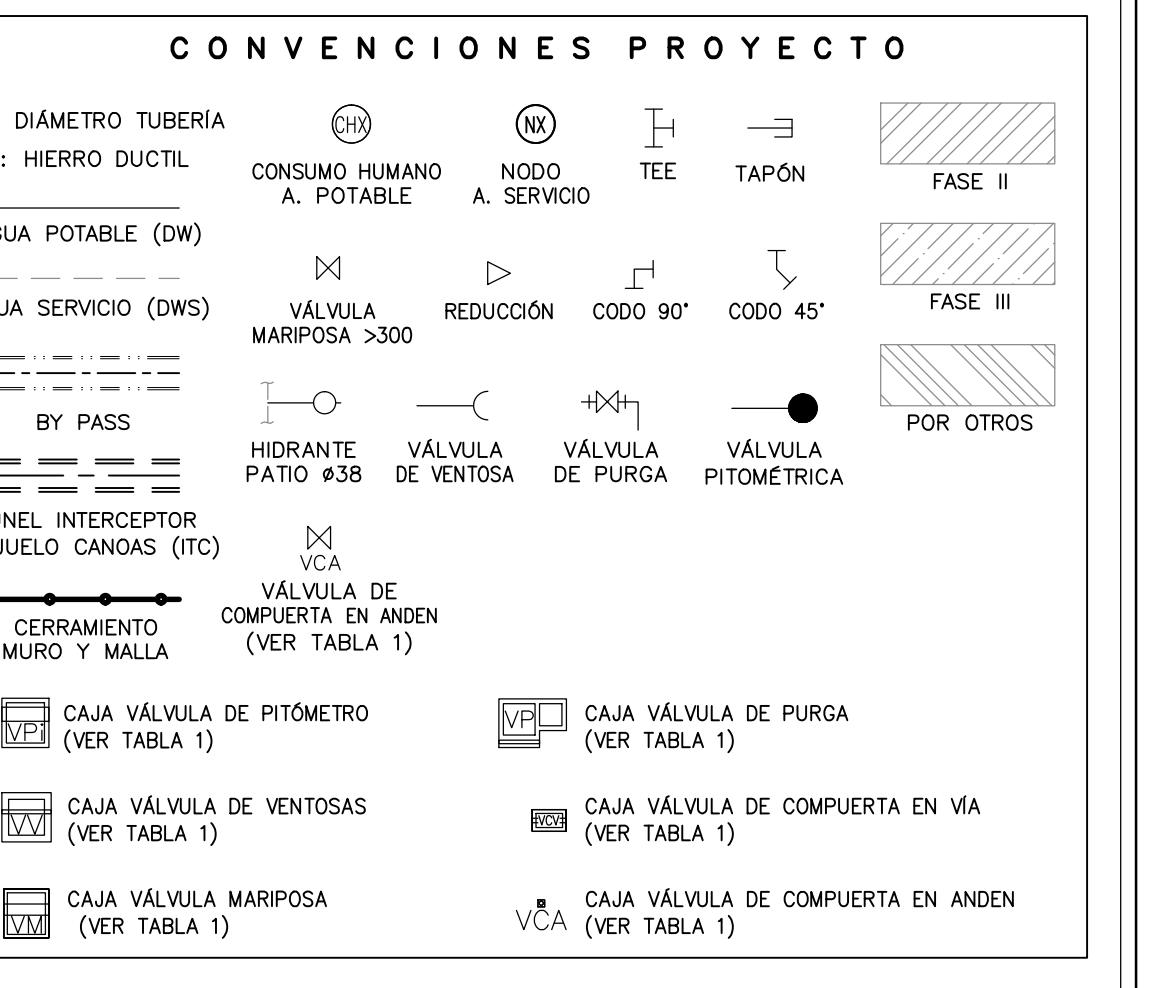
CONVENCIONES PROYECTO

DIÁMETRO TUBERÍA
: HIERRO DUCTIL

CHX
CONSUMO HUMANO
A. POTABLE

NX
NODO
A. SERVICIO

TEE

TAPÓN

FASE II

UA POTABLE (DW)

UA SERVICIO (DWS)

VÁLVULA
MARIPOSA >300

REDUCCIÓN

CODO 90°

CODO 45°

FASE III

BY PASS

HIDRANTE
PATIO ø38

VÁLVULA
DE VENTOSA

VÁLVULA
DE PURGA

VÁLVULA
PITOMÉTRICA

POR OTROS

NEL INTERCEPTOR
UELO CANOAS (ITC)

VCA
VÁLVULA DE
COMPUERTA EN ANDEN
(VER TABLA 1)

CERRAMIENTO
MURO Y MALLA

VPi
CAJA VÁLVULA DE PITÓMETRO
(VER TABLA 1)

VP
CAJA VÁLVULA DE PURGA
(VER TABLA 1)

VV
CAJA VÁLVULA DE VENTOSAS
(VER TABLA 1)

VCV
CAJA VÁLVULA DE COMPUERTA EN VÍA
(VER TABLA 1)

VM
CAJA VÁLVULA MARIPOSA
(VER TABLA 1)

VCA
CAJA VÁLVULA DE COMPUERTA EN ANDEN
(VER TABLA 1)